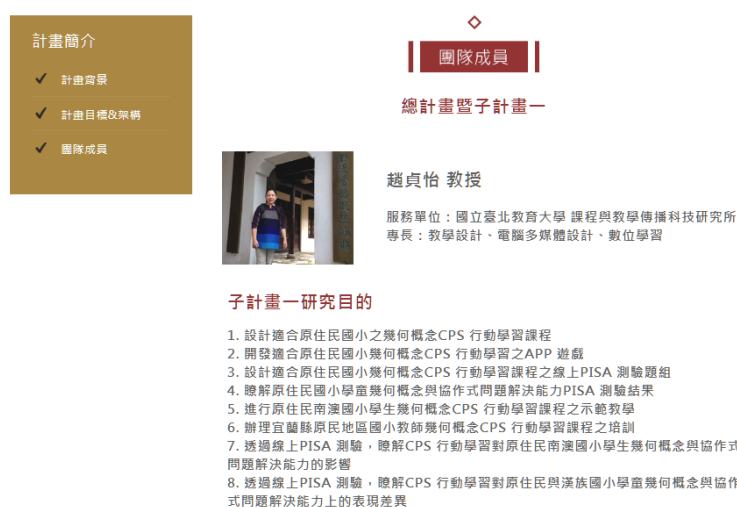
計畫簡介

✓ 計畫背景

✓ 計畫目標&架構

✓ 團隊成員

團隊成員

總計畫暨子計畫一

趙貞怡 教授

服務單位：國立臺北教育大學 課程與教學傳播科技研究所
專長：教學設計、電腦多媒體設計、數位學習

子計畫一研究目的

1. 設計適合原住民國小之幾何概念CPS 行動學習課程
2. 開發適合原住民國小幾何概念CPS 行動學習之APP 遊戲
3. 設計適合原住民國小幾何概念CPS 行動學習課程之線上PISA 測驗題組
4. 瞭解原住民國小學童幾何概念與協作式問題解決能力PISA 測驗結果
5. 進行原住民南澳國小學生幾何概念CPS 行動學習課程之示範教學
6. 辦理宜蘭縣原民地區國小教師幾何概念CPS 行動學習課程之培訓
7. 透過線上PISA 測驗，瞭解CPS 行動學習對原住民南澳國小學生幾何概念與協作式問題解決能力的影響
8. 透過線上PISA 測驗，瞭解CPS 行動學習對原住民與漢族國小學童幾何概念與協作式問題解決能力上的表現差異